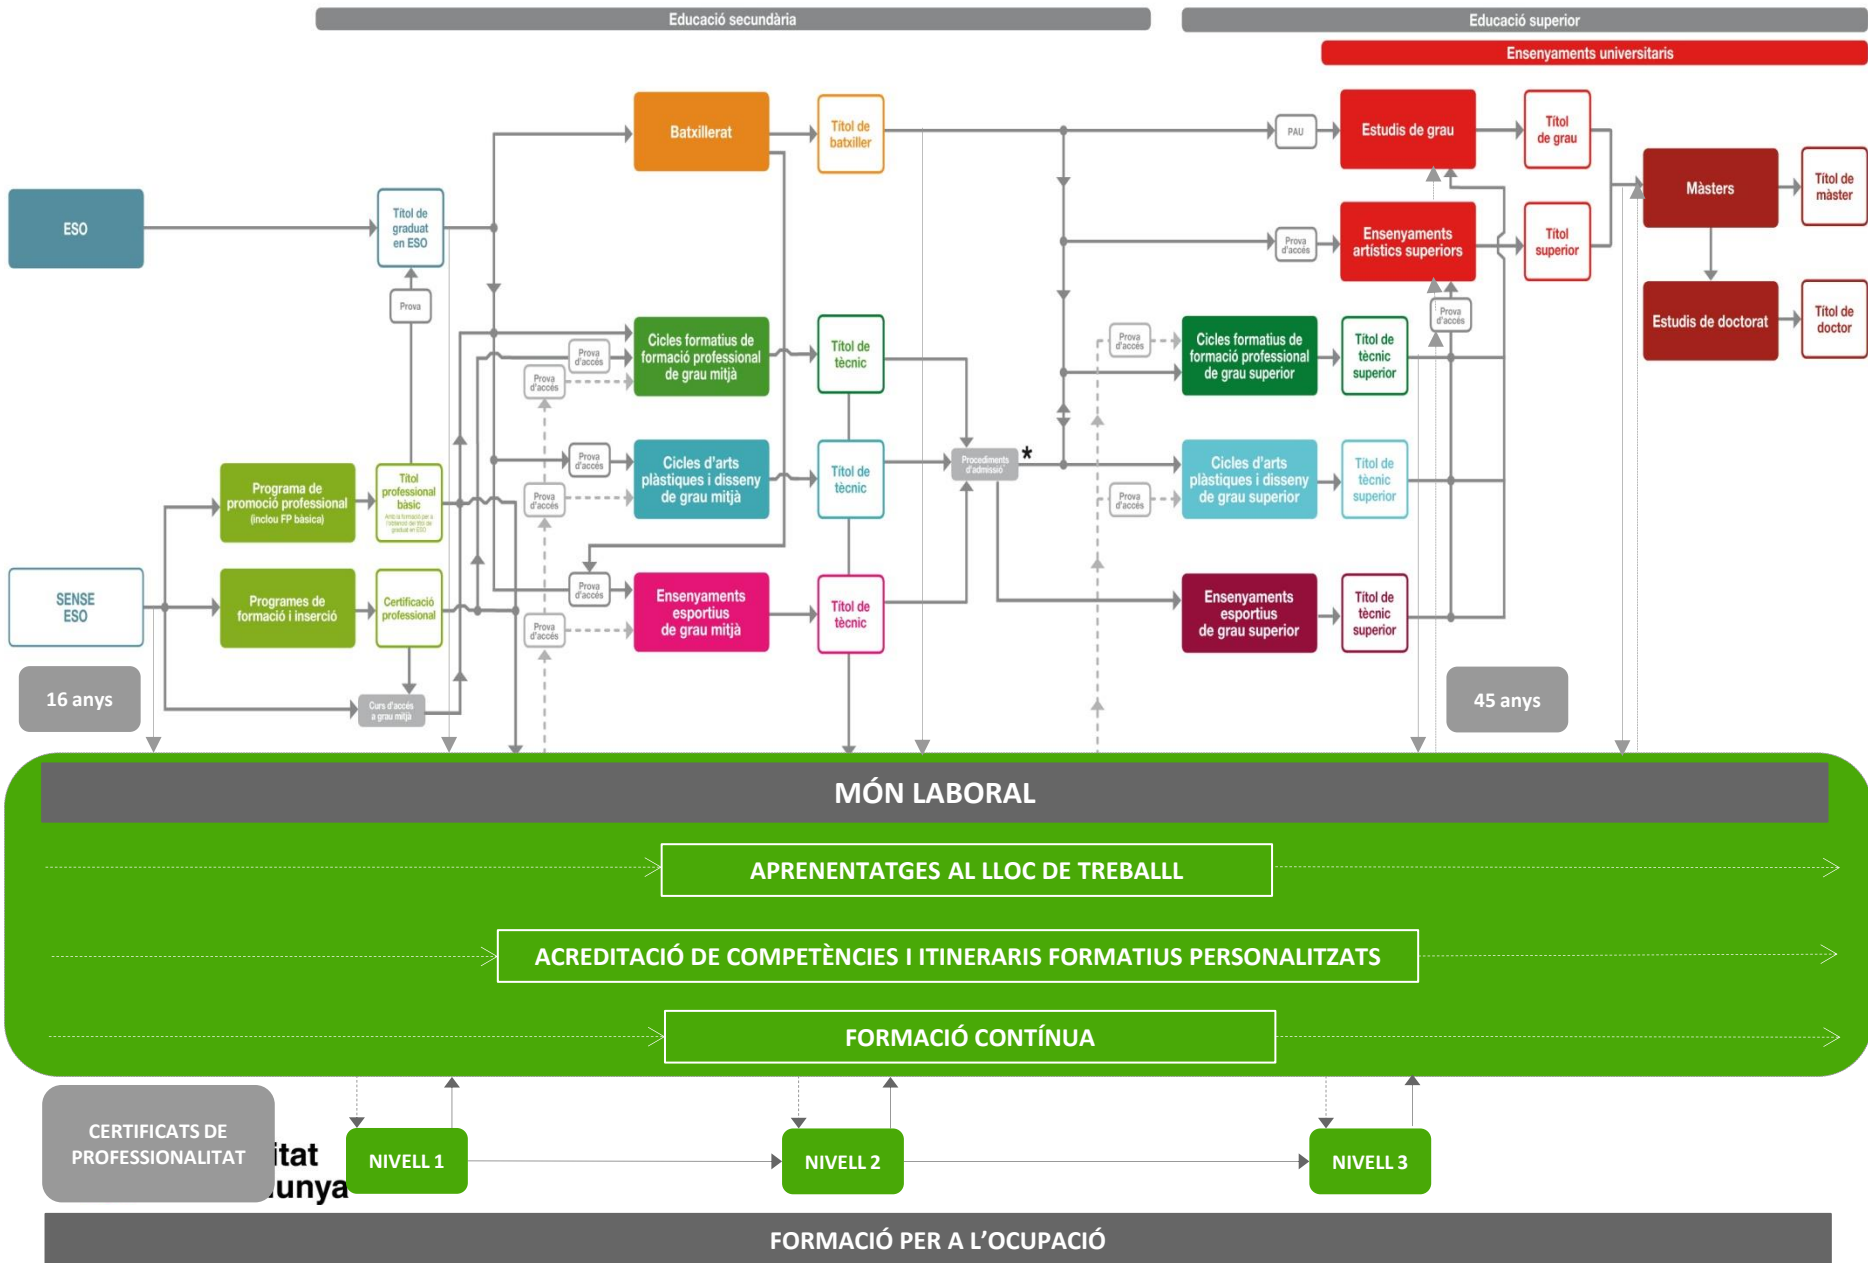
Educació secundària

Educació superior

Ensenyaments universitaris

ESO

Títol de graduat en ESO

Prova

Batxillerat

Títol de batxiller

PAU

Estudis de grau

Títol de grau

Màsters

Títol de màster

Prova d'accés

Ensenyaments artístics superiors

Títol superior

Estudis de doctorat

Títol de doctor

Prova d'accés

Prova d'accés

Prova d'accés

Cicles formatius de formació professional de grau mitjà

Títol de tècnic

Prova d'accés

Cicles formatius de formació professional de grau superior

Títol de tècnic superior

Programa de promoció professional (inclou FP bàsica)

Títol professional bàsic

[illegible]

Prova d'accés

Prova d'accés

Cicles d'arts plàstiques i disseny de grau mitjà

Títol de tècnic

Procediments d'admissió

*

Cicles d'arts plàstiques i disseny de grau superior

Títol de tècnic superior

Prova d'accés

SENSE ESO

Programes de formació i inserció

Certificació professional

Prova d'accés

Prova d'accés

Ensenyaments esportius de grau mitjà

Títol de tècnic

Ensenyaments esportius de grau superior

Títol de tècnic superior

16 anys

Curs d'accés a grau mitjà

45 anys

MÓN LABORAL

APRENENTATGES AL LLOC DE TREBALLL

ACREDITACIÓ DE COMPETÈNCIES I ITINERARIS FORMATIUS PERSONALITZATS

FORMACIÓ CONTÍNUA

CERTIFICATS DE PROFESSIONALITAT

itat
unya

NIVELL 1

NIVELL 2

NIVELL 3

FORMACIÓ PER A L'OCUPACIÓ